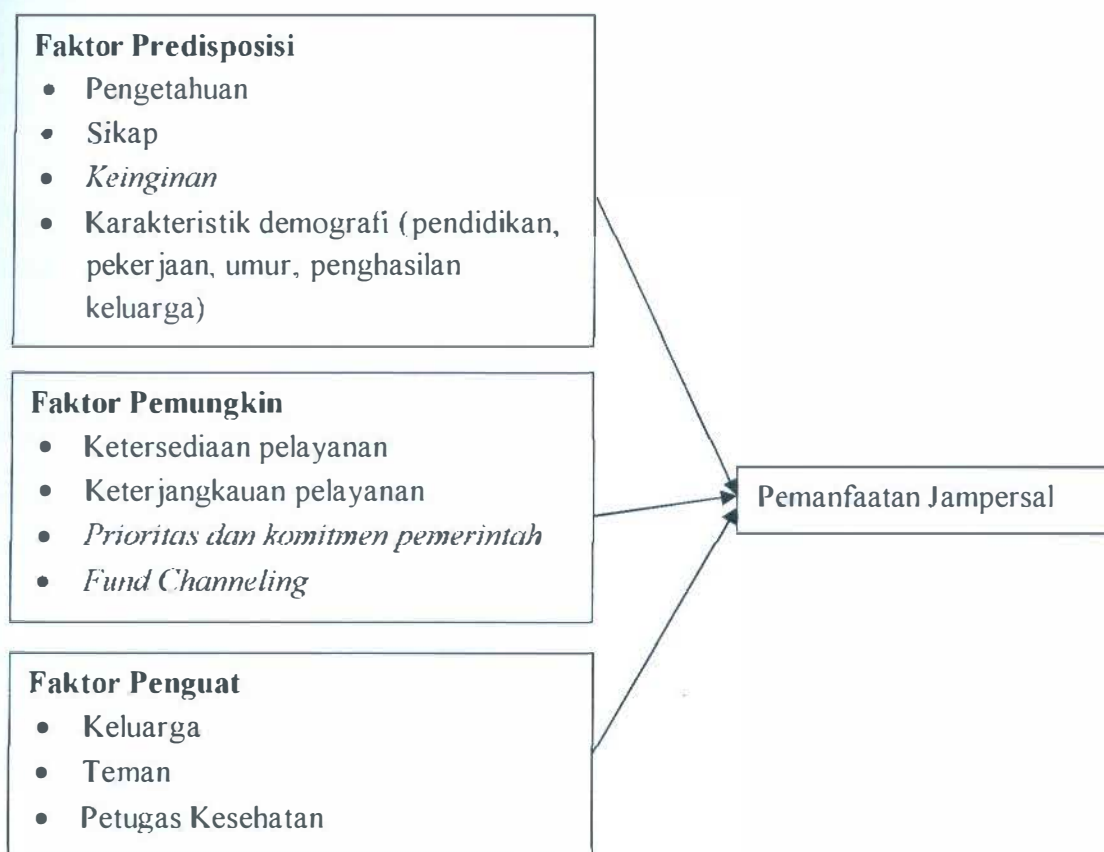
**Faktor Predisposisi**
- Pengetahuan
- Sikap
- *Keinginan*
- Karakteristik demografi (pendidikan, pekerjaan, umur, penghasilan keluarga)

**Faktor Pemungkin**
- Ketersediaan pelayanan
- Keterjangkauan pelayanan
- *Prioritas dan komitmen pemerintah*
- *Fund Channeling*

**Faktor Penguat**
- Keluarga
- Teman
- Petugas Kesehatan

Pemanfaatan Jampersal